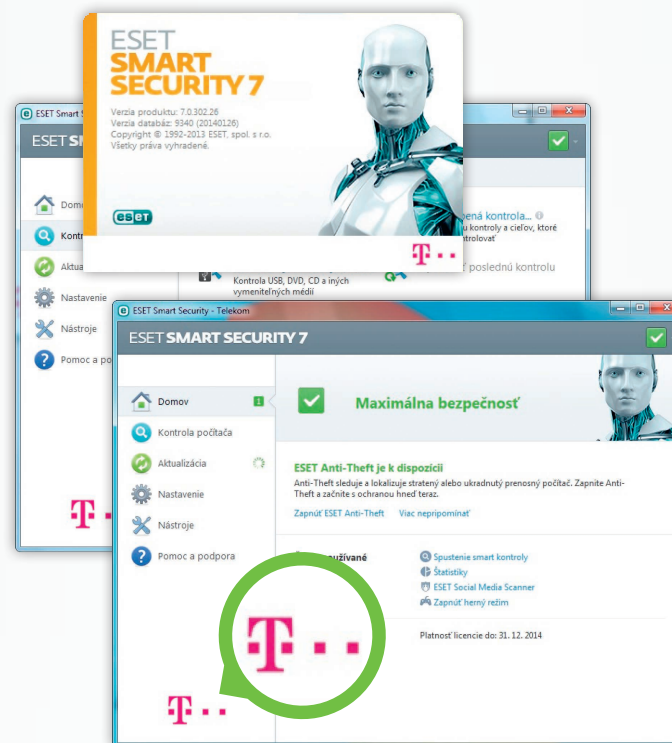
ESET SMART SECURITY 7

Verzia produktu: 7.0.302.26
Verzia databáz: 9340 (20140126)
Copyright © 1992-2013 ESET, spol. s r.o.
Všetky práva vyhradené.

ESET

T · ·

ESET Smart S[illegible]

ESET SM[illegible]

Domo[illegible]
Kontro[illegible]
Aktua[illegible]
Nastavenie
Nástroje
Pomoc a po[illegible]

T · ·

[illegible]pená kontrola...
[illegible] kontrolu a cieľov, ktoré
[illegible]ntrolovať

Kontrola USB, DVD, CD a iných vymeniteľných médií

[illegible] poslednú kontrolu

ESET Smart Security - Telekom

ESET SMART SECURITY 7

Domov
Kontrola počítača
Aktualizácia
Nastavenie
Nástroje
Pomoc a podpora

Maximálna bezpečnosť

ESET Anti-Theft je k dispozícii
Anti-Theft sleduje a lokalizuje stratený alebo ukradnutý prenosný počítač. Zapnite Anti-Theft a začnite s ochranou hneď teraz.
Zapnúť ESET Anti-Theft Viac nepripomínať

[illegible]užívané

Spustenie smart kontroly
Štatistiky
ESET Social Media Scanner
Zapnúť herný režim

Platnosť licencie do: 31. 12. 2014

T · ·

T · ·